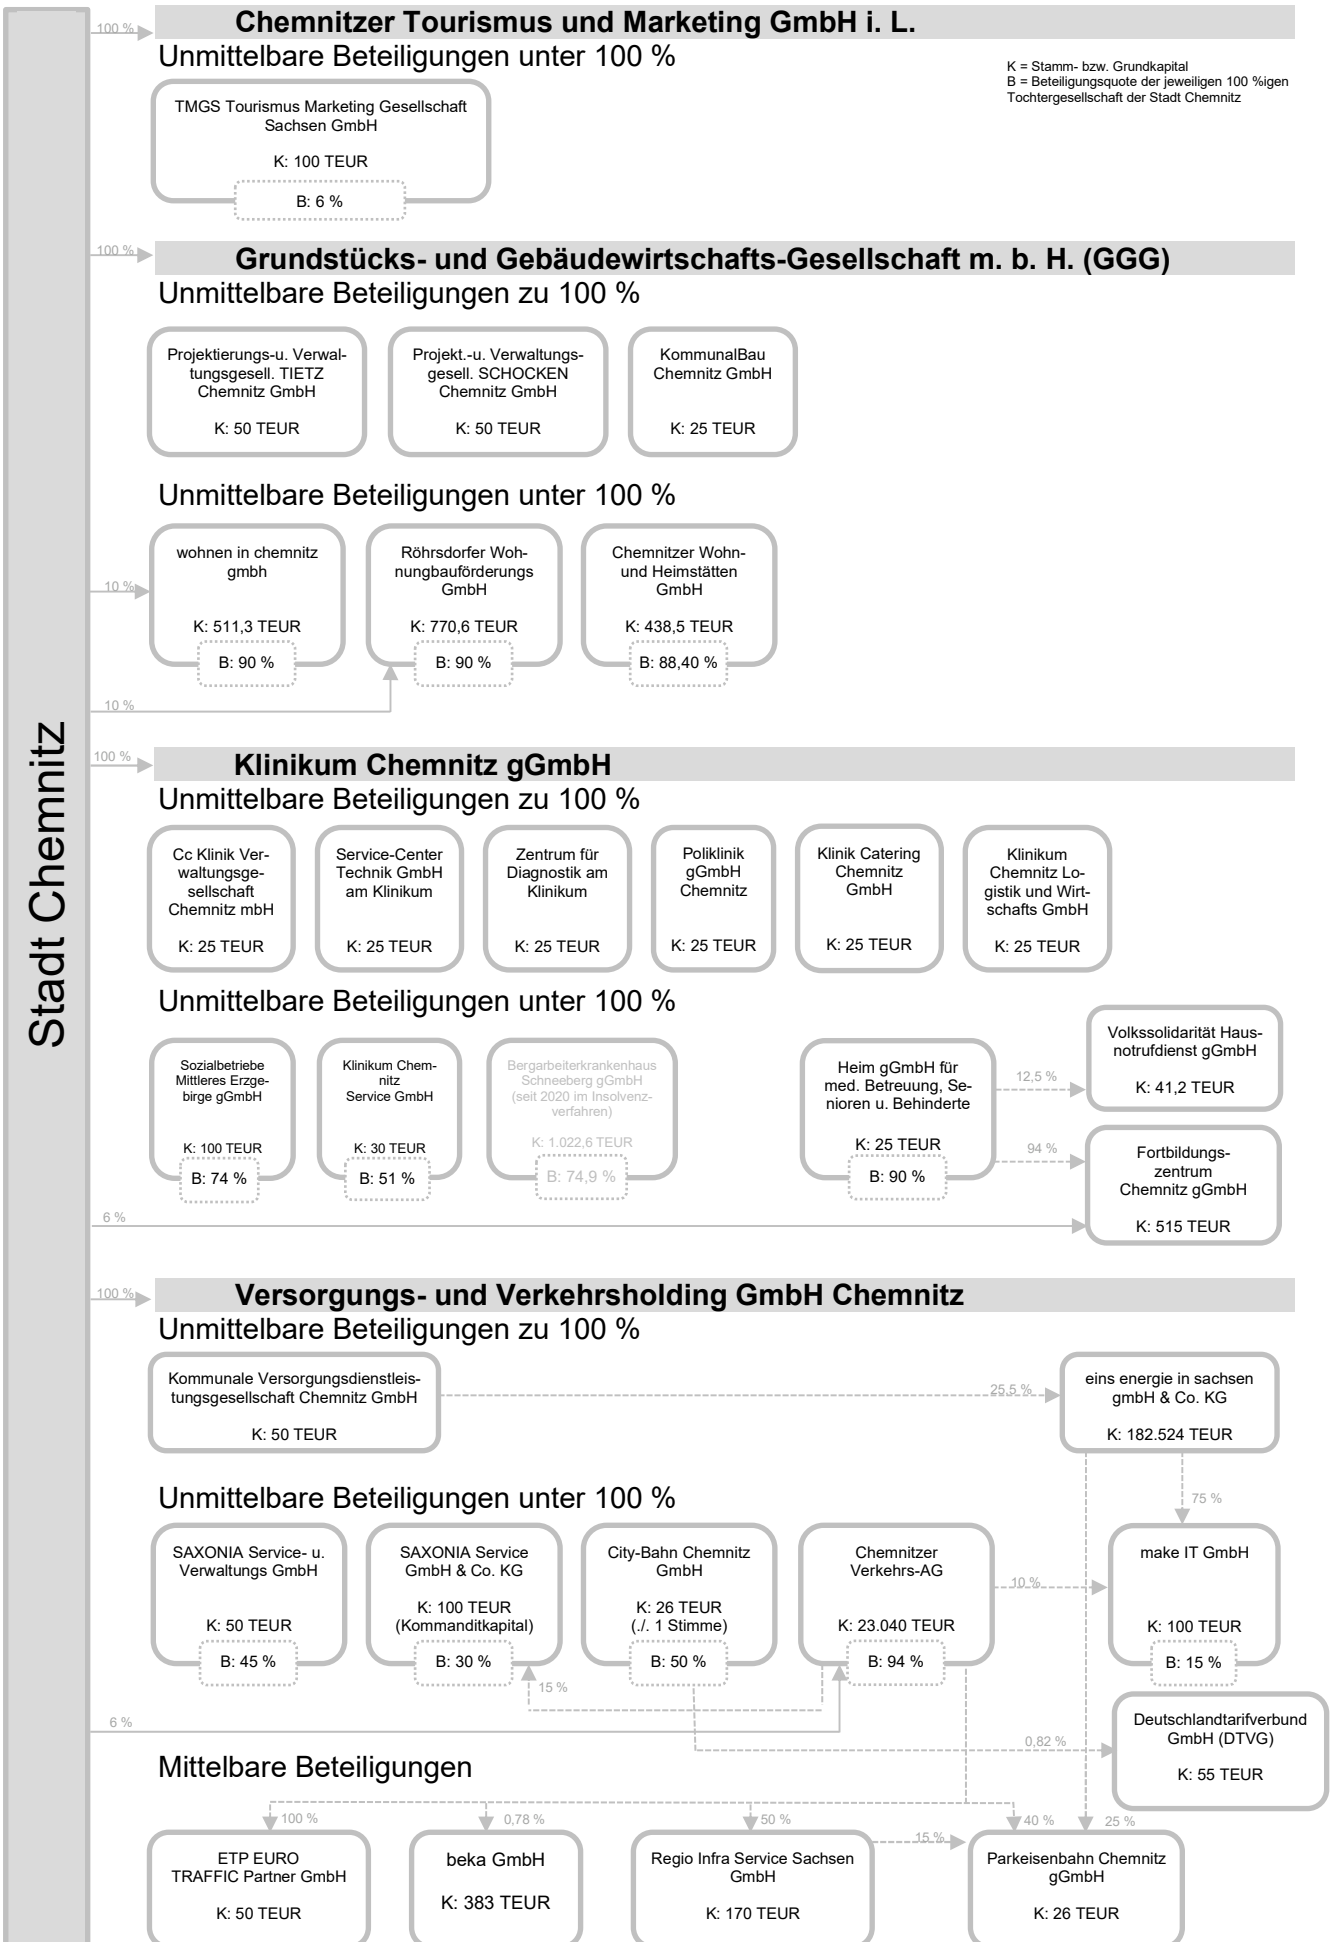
Stadt Chemnitz

100 %

Chemnitzer Tourismus und Marketing GmbH i. L.

Unmittelbare Beteiligungen unter 100 %

K = Stamm- bzw. Grundkapital
B = Beteiligungsquote der jeweiligen 100 %igen Tochtergesellschaft der Stadt Chemnitz

TMGS Tourismus Marketing Gesellschaft Sachsen GmbH
K: 100 TEUR
B: 6 %

100 %

Grundstücks- und Gebäudewirtschafts-Gesellschaft m. b. H. (GGG)

Unmittelbare Beteiligungen zu 100 %

Projektierungs-u. Verwaltungsgesell. TIETZ Chemnitz GmbH
K: 50 TEUR

Projekt.-u. Verwaltungsgesell. SCHOCKEN Chemnitz GmbH
K: 50 TEUR

KommunalBau Chemnitz GmbH
K: 25 TEUR

Unmittelbare Beteiligungen unter 100 %

10 %

wohnen in chemnitz gmbh
K: 511,3 TEUR
B: 90 %

Röhrsdorfer Wohnungbauförderungs GmbH
K: 770,6 TEUR
B: 90 %

Chemnitzer Wohn- und Heimstätten GmbH
K: 438,5 TEUR
B: 88,40 %

10 %

100 %

Klinikum Chemnitz gGmbH

Unmittelbare Beteiligungen zu 100 %

Cc Klinik Verwaltungsgesellschaft Chemnitz mbH
K: 25 TEUR

Service-Center Technik GmbH am Klinikum
K: 25 TEUR

Zentrum für Diagnostik am Klinikum
K: 25 TEUR

Poliklinik gGmbH Chemnitz
K: 25 TEUR

Klinik Catering Chemnitz GmbH
K: 25 TEUR

Klinikum Chemnitz Logistik und Wirtschafts GmbH
K: 25 TEUR

Unmittelbare Beteiligungen unter 100 %

Sozialbetriebe Mittleres Erzgebirge gGmbH
K: 100 TEUR
B: 74 %

Klinikum Chemnitz Service GmbH
K: 30 TEUR
B: 51 %

Bergarbeiterkrankenhaus Schneeberg gGmbH (seit 2020 im Insolvenzverfahren)
K: 1.022,6 TEUR
B: 74,9 %

Heim gGmbH für med. Betreuung, Senioren u. Behinderte
K: 25 TEUR
B: 90 %

12,5 %

Volkssolidarität Hausnotrufdienst gGmbH
K: 41,2 TEUR

94 %

Fortbildungszentrum Chemnitz gGmbH
K: 515 TEUR

6 %

100 %

Versorgungs- und Verkehrsholding GmbH Chemnitz

Unmittelbare Beteiligungen zu 100 %

Kommunale Versorgungsdienstleistungsgesellschaft Chemnitz GmbH
K: 50 TEUR

25,5 %

eins energie in sachsen gmbH & Co. KG
K: 182.524 TEUR

75 %

Unmittelbare Beteiligungen unter 100 %

SAXONIA Service- u. Verwaltungs GmbH
K: 50 TEUR
B: 45 %

SAXONIA Service GmbH & Co. KG
K: 100 TEUR (Kommanditkapital)
B: 30 %

City-Bahn Chemnitz GmbH
K: 26 TEUR (./. 1 Stimme)
B: 50 %

Chemnitzer Verkehrs-AG
K: 23.040 TEUR
B: 94 %

10 %

make IT GmbH
K: 100 TEUR
B: 15 %

15 %

6 %

Deutschlandtarifverbund GmbH (DTVG)
K: 55 TEUR

0,82 %

Mittelbare Beteiligungen

100 %

0,78 %

50 %

40 %

25 %

ETP EURO TRAFFIC Partner GmbH
K: 50 TEUR

beka GmbH
K: 383 TEUR

Regio Infra Service Sachsen GmbH
K: 170 TEUR

15 %

Parkeisenbahn Chemnitz gGmbH
K: 26 TEUR